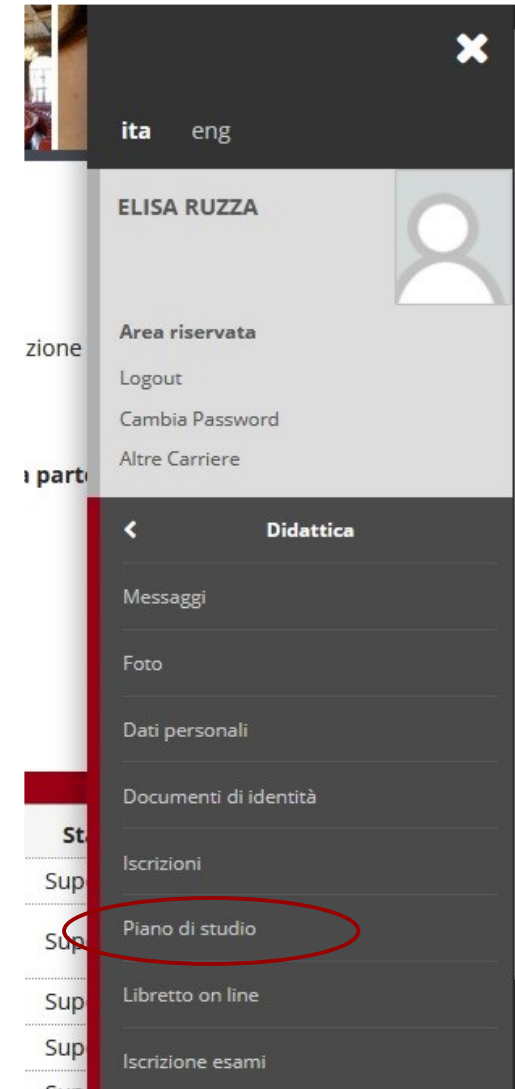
zione

a part

St
Sup
Sup
Sup
Sup

ita eng

ELISA RUZZA

Area riservata
Logout
Cambia Password
Altre Carriere

Didattica

Messaggi
Foto
Dati personali
Documenti di identità
Iscrizioni
Piano di studio
Libretto on line
Iscrizione esami